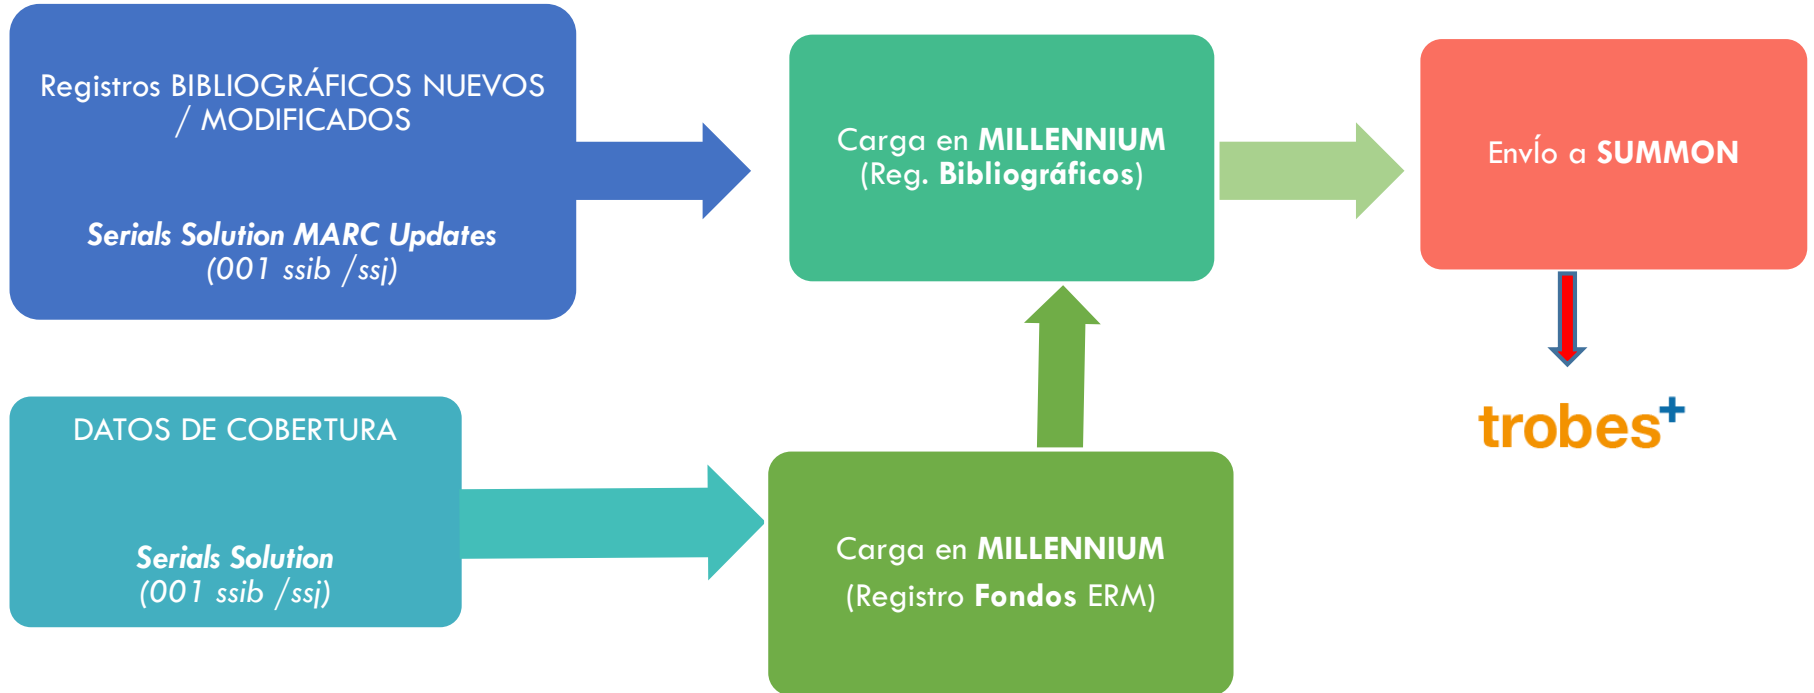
Registros BIBLIOGRÁFICOS NUEVOS / MODIFICADOS

Serials Solution MARC Updates
(001 ssib /ssj)

Carga en MILLENNIUM
(Reg. Bibliográficos)

Envío a SUMMON

trobes+

DATOS DE COBERTURA

Serials Solution
(001 ssib /ssj)

Carga en MILLENNIUM
(Registro Fondos ERM)